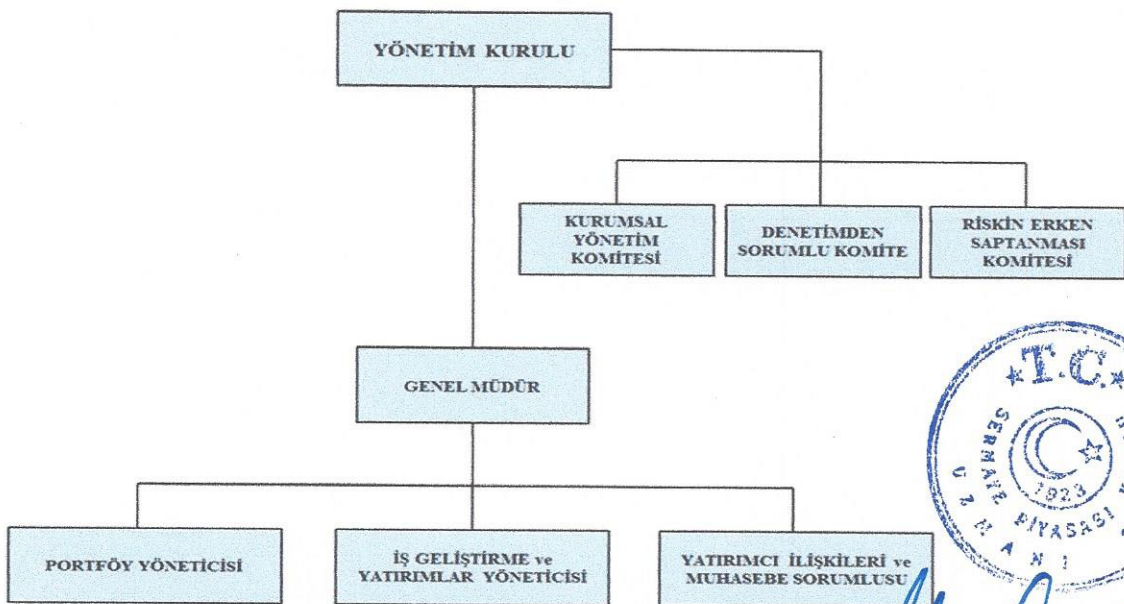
YÖNETİM KURULU

KURUMSAL YÖNETİM KOMİTESİ

DENETİMDEN SORUMLU KOMİTE

RİSKİN ERKEN SAPTANMASI KOMİTESİ

GENEL MÜDÜR

PORTFÖY YÖNETİCİSİ

İŞ GELİŞTİRME ve YATIRIMLAR YÖNETİCİSİ

YATIRIMCI İLİŞKİLERİ ve MUHASEBE SORUMLUSU

T.C.
SERMAYE PİYASASI
UZMANI
1923